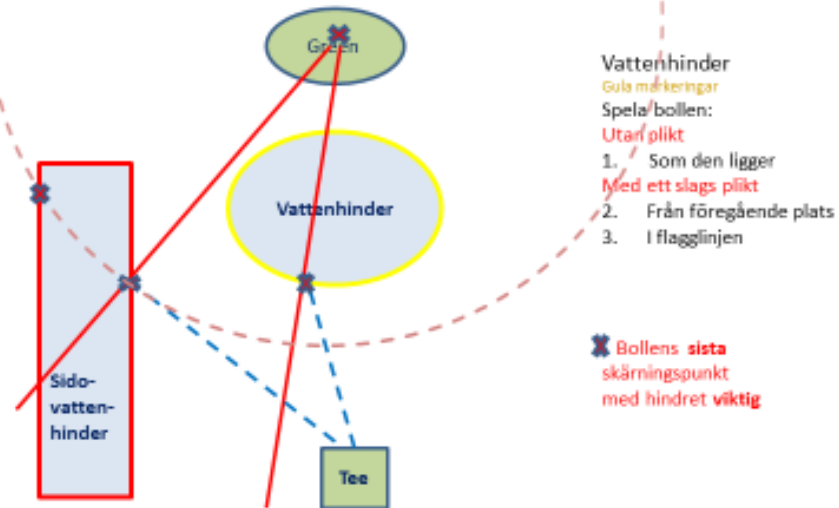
Green

Vattenhinder

Sidovattenhinder

Tee

Vattenhinder
Gula markeringar
Spela bollen:
Utan plikt
1. Som den ligger
Med ett slags plikt
2. Från föregående plats
3. I flagglinjen

Bollens sista skärningspunkt med hindret viktig